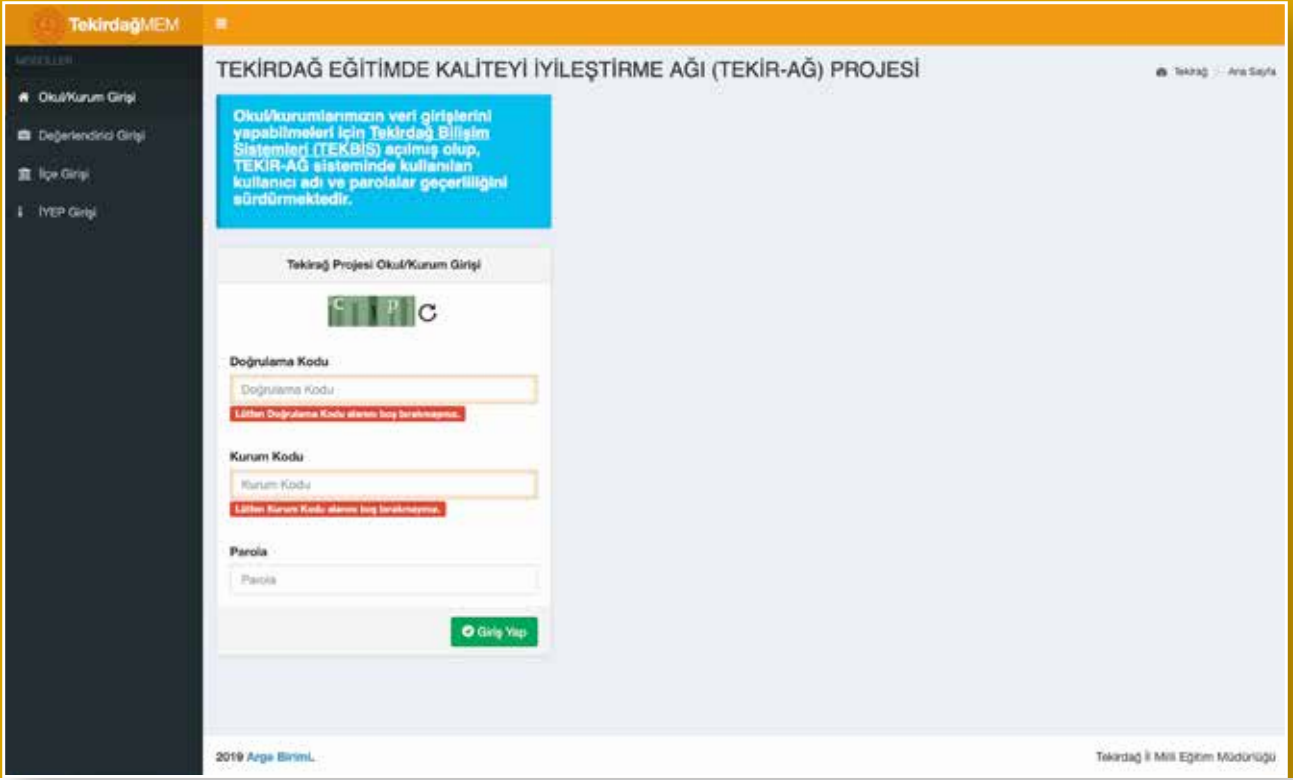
TekirdağMEM

MODÜLLER

Okul/Kurum Girişi

Değerlendirici Girişi

İlçe Girişi

İYEP Girişi

TEKİRDAĞ EĞİTİMDE KALİTEYİ İYİLEŞTİRME AĞI (TEKİR-AĞ) PROJESİ

Tekirağ > Ana Sayfa

Okul/kurumlarımızın veri girişlerini yapabilmeleri için Tekirdağ Bilişim Sistemleri (TEKBİS) açılmış olup, TEKİR-AĞ sisteminde kullanılan kullanıcı adı ve parolalar geçerliliğini sürdürmektedir.

Tekirağ Projesi Okul/Kurum Girişi

C P

Doğrulama Kodu

Doğrulama Kodu

Lütfen Doğrulama Kodu alanını boş bırakmayınız.

Kurum Kodu

Kurum Kodu

Lütfen Kurum Kodu alanını boş bırakmayınız.

Parola

Parola

Giriş Yap

2019 Arge Birimi.

Tekirdağ İl Milli Eğitim Müdürlüğü